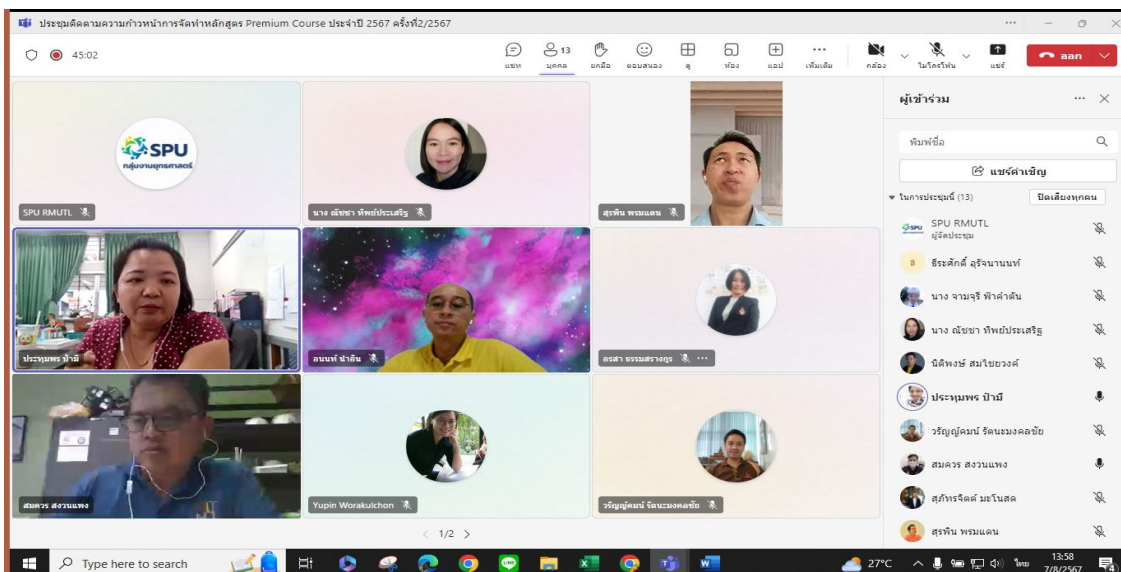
ประชุมติดตามความก้าวหน้าการจัดทำหลักสูตร Premium Course ประจำปี 2567 ครั้งที่2/2567

45:02

แชท
13
บุคคล
ยกมือ
ตอบสนอง
ดู
ห้อง
แอป
เพิ่มเติม
กล้อง
ไมโครโฟน
แชร์
ออก

SPU
กลุ่มงานยุทธศาสตร์

SPU RMUTL

นาง ณัชชา ทิพย์ประเสริฐ

สุทิน พรมแดน

ประทุมพร ป้ามี

อนนท์ นำอิน

อรสา ธรรมสรางกูร

สมควร สงวนแพง

Yupin Worakulchon

วรัญญ์คมน์ รัตนะมงคลชัย

< 1/2 >

ผู้เข้าร่วม

พิมพ์ชื่อ

แชร์คำเชิญ

ในการประชุมนี้ (13)

ปิดเสียงทุกคน

SPU RMUTL
ผู้จัดประชุม

ธีระศักดิ์ อุริจนานนท์

นาง จามจุรี ฟ้าคำตัน

นาง ณัชชา ทิพย์ประเสริฐ

นิติพงษ์ สมใจยวงค์

ประทุมพร ป้ามี

วรัญญ์คมน์ รัตนะมงคลชัย

สมควร สงวนแพง

สุภัทรจิตต์ มะโนสด

สุทิน พรมแดน

Type here to search

27°C

ไทย

13:58
7/8/2567